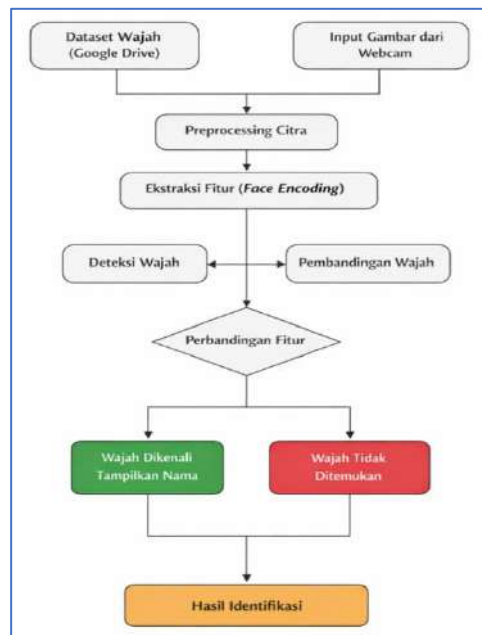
Dataset Wajah (Google Drive)

Input Gambar dari Webcam

Preprocessing Citra

Ekstraksi Fitur (*Face Encoding*)

Deteksi Wajah

Pembandingan Wajah

Perbandingan Fitur

Wajah Dikenali Tampilkan Nama

Wajah Tidak Ditemukan

Hasil Identifikasi